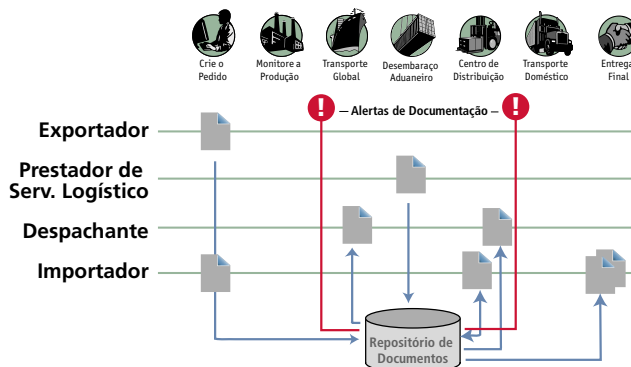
Crie o Pedido

Monitore a Produção

Transporte Global

Desembaraço Aduaneiro

Centro de Distribuição

Transporte Doméstico

Entrega Final

— Alertas de Documentação —

Exportador

Prestador de Serv. Logístico

Despachante

Importador

Repositório de Documentos